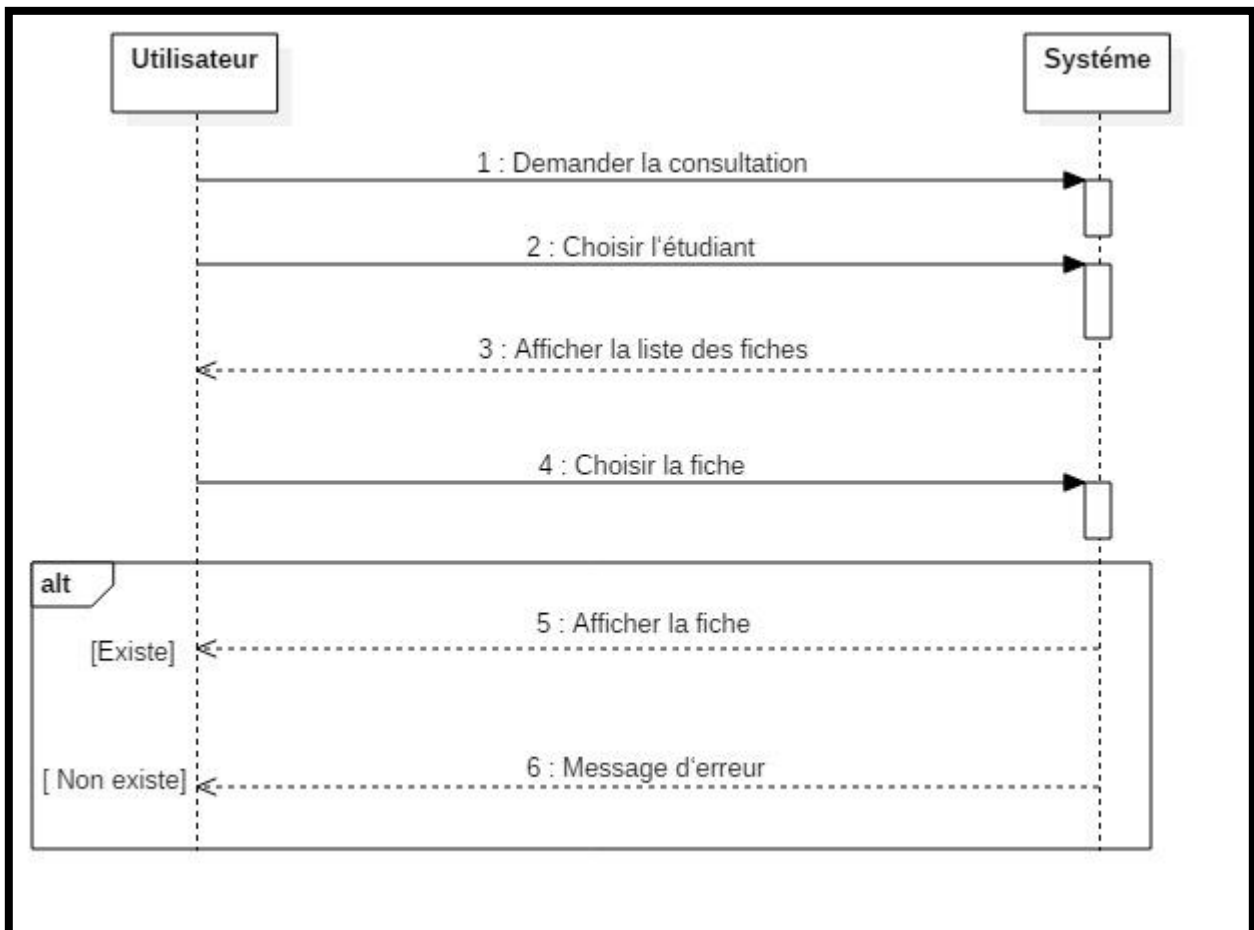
Utilisateur

Systéme

1 : Demander la consultation

2 : Choisir l'étudiant

3 : Afficher la liste des fiches

4 : Choisir la fiche

alt

[Existe]

5 : Afficher la fiche

[ Non existe]

6 : Message d'erreur